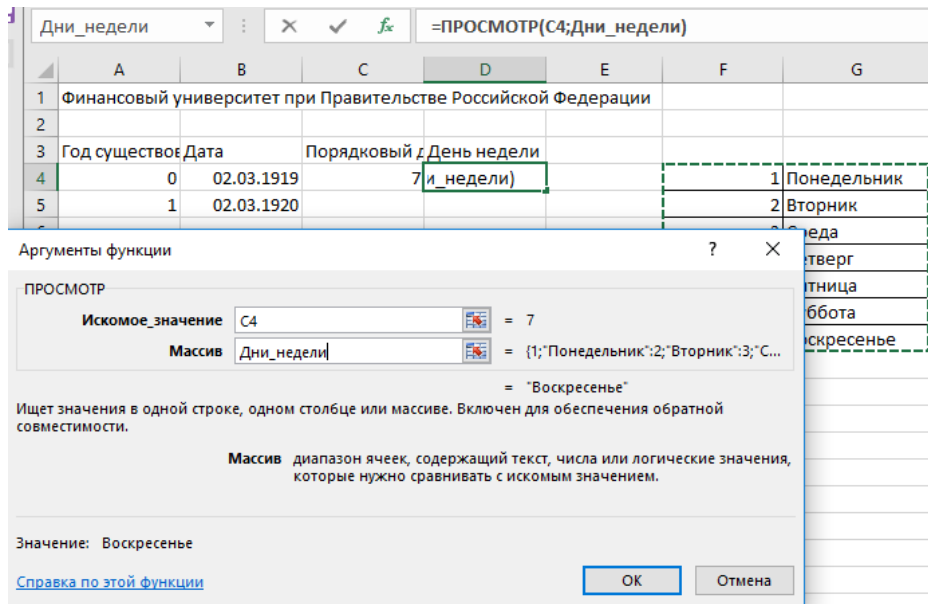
Дни_недели

=ПРОСМОТР(C4;Дни_недели)

| | A | B | C | D | E | F | G |
|---|---|---|---|---|---|---|---|
| 1 | Финансовый университет при Правительстве Российской Федерации | | | | | | |
| 2 | | | | | | | |
| 3 | Год существов | Дата | Порядковый д | День недели | | | |
| 4 | 0 | 02.03.1919 | 7 | и_недели) | | 1 | Понедельник |
| 5 | 1 | 02.03.1920 | | | | 2 | Вторник |

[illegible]реда
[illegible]етверг
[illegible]ятница
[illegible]ббота
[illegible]оскресенье

Аргументы функции

?

ПРОСМОТР

Искомое_значение C4 = 7

Массив Дни_недели = {1;"Понедельник":2;"Вторник":3;"С...

= "Воскресенье"

Ищет значения в одной строке, одном столбце или массиве. Включен для обеспечения обратной совместимости.

Массив диапазон ячеек, содержащий текст, числа или логические значения, которые нужно сравнивать с искомым значением.

Значение: Воскресенье

Справка по этой функции

ОК

Отмена